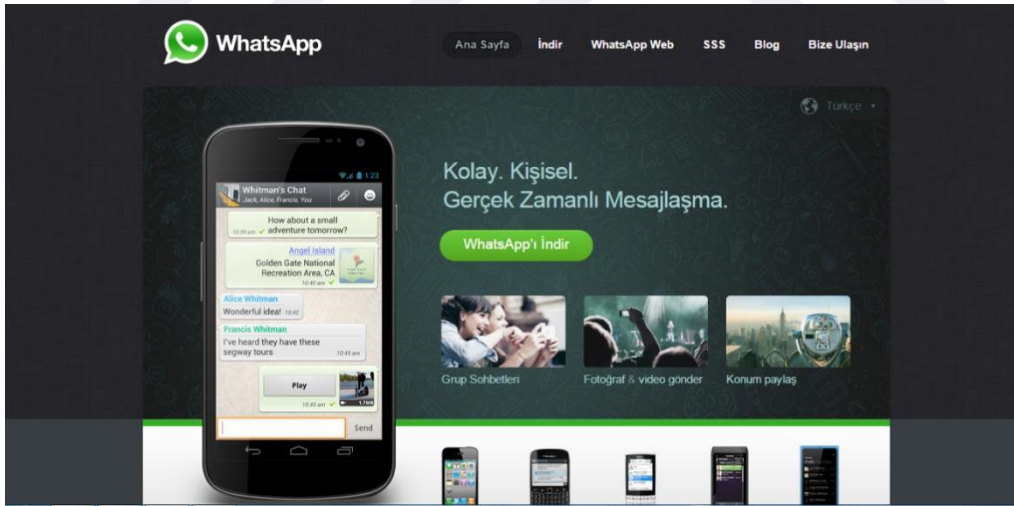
WhatsApp

Ana Sayfa İndir WhatsApp Web SSS Blog Bize Ulaşın

Türkçe

1:23

Whitman's Chat
Jack, Alice, Francis, You

How about a small adventure tomorrow?
10:39 am

Angel Island
Golden Gate National Recreation Area, CA
10:40 am

Alice Whitman
Wonderful idea! 10:42

Francis Whitman
I've heard they have these segway tours 10:43 am

Play
10:45 am

Send

Kolay. Kişisel.
Gerçek Zamanlı Mesajlaşma.

WhatsApp'ı İndir

Grup Sohbetleri

Fotoğraf & video gönder

Konum paylaş